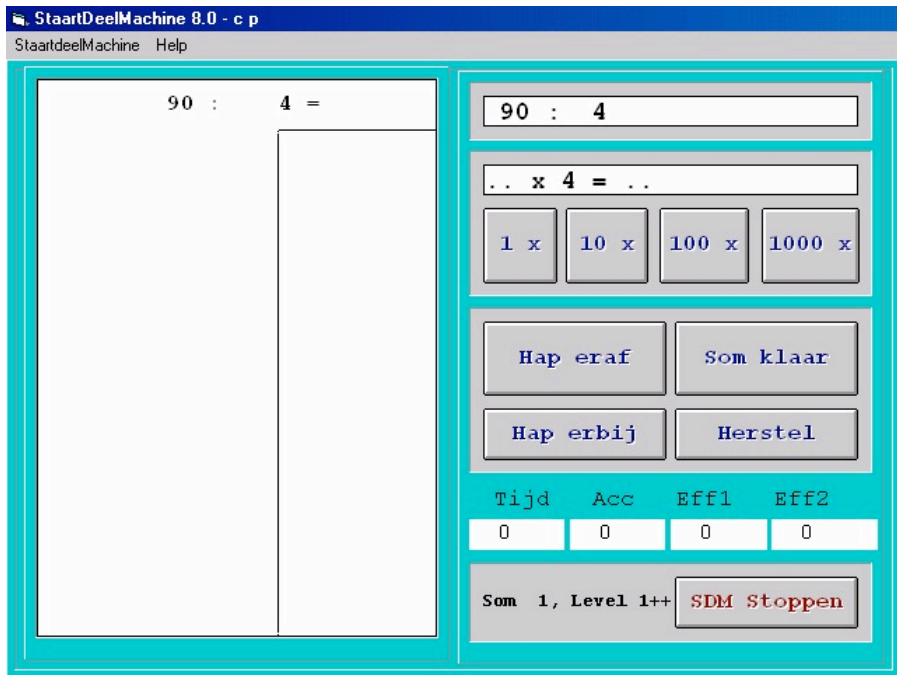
StaartDeelMachine 8.0 - c p

StaartdeelMachine Help

90 : 4 =

90 : 4

.. x 4 = ..

1 x

10 x

100 x

1000 x

Hap eraf

Som klaar

Hap erbij

Herstel

| Tijd | Acc | Eff1 | Eff2 |
|---|---|---|---|
| 0 | 0 | 0 | 0 |

Som 1, Level 1++

SDM Stoppen